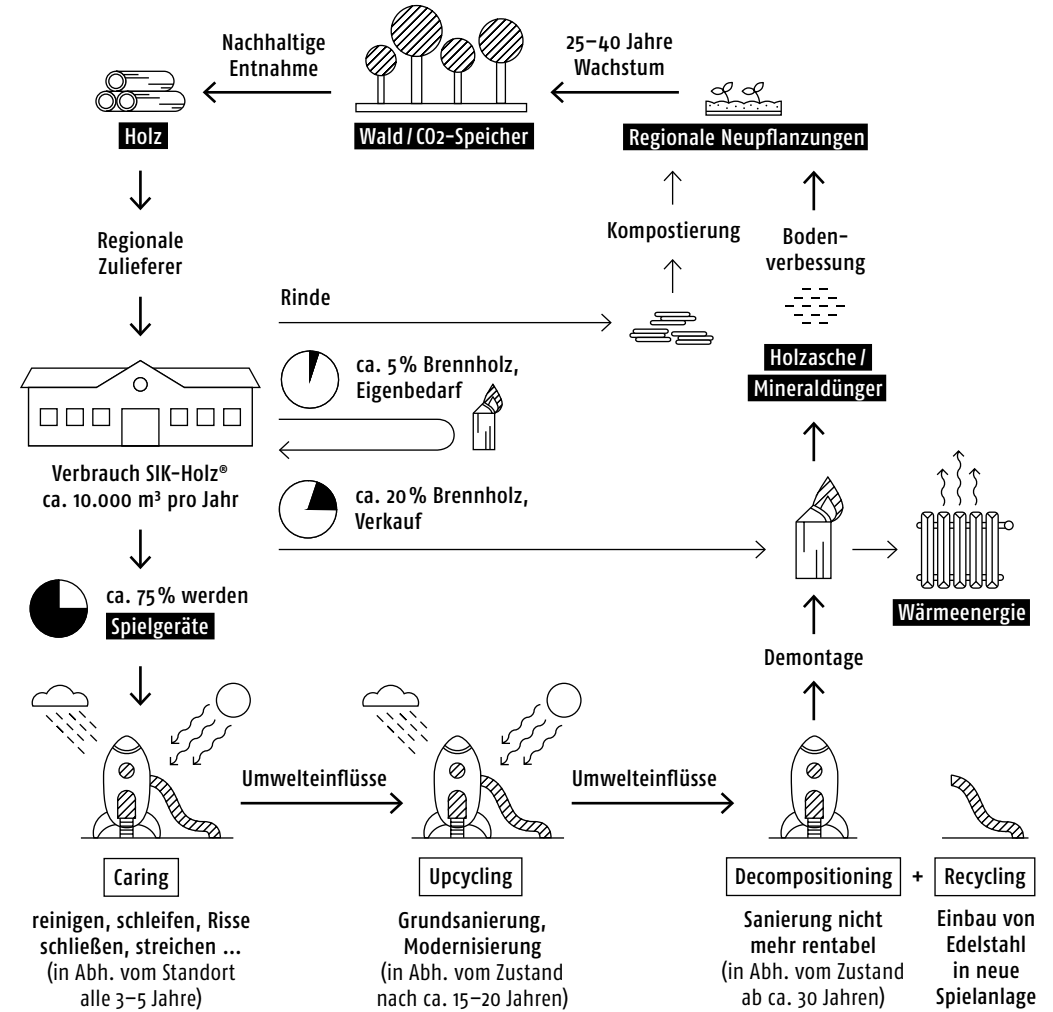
Nachhaltige Entnahme

Wald / CO2-Speicher

25–40 Jahre Wachstum

Holz

Regionale Neupflanzungen

Regionale Zulieferer

Kompostierung

Bodenverbesserung

Rinde

ca. 5 % Brennholz, Eigenbedarf

Holzasche / Mineraldünger

Verbrauch SIK-Holz®
ca. 10.000 m³ pro Jahr

ca. 20 % Brennholz, Verkauf

ca. 75 % werden Spielgeräte

Wärmeenergie

Demontage

Umwelteinflüsse

Umwelteinflüsse

Caring

reinigen, schleifen, Risse schließen, streichen ...
(in Abh. vom Standort alle 3–5 Jahre)

Upcycling

Grundsanierung, Modernisierung
(in Abh. vom Zustand nach ca. 15–20 Jahren)

Decompositioning

+

Recycling

Sanierung nicht mehr rentabel
(in Abh. vom Zustand ab ca. 30 Jahren)

Einbau von Edelstahl in neue Spielanlage